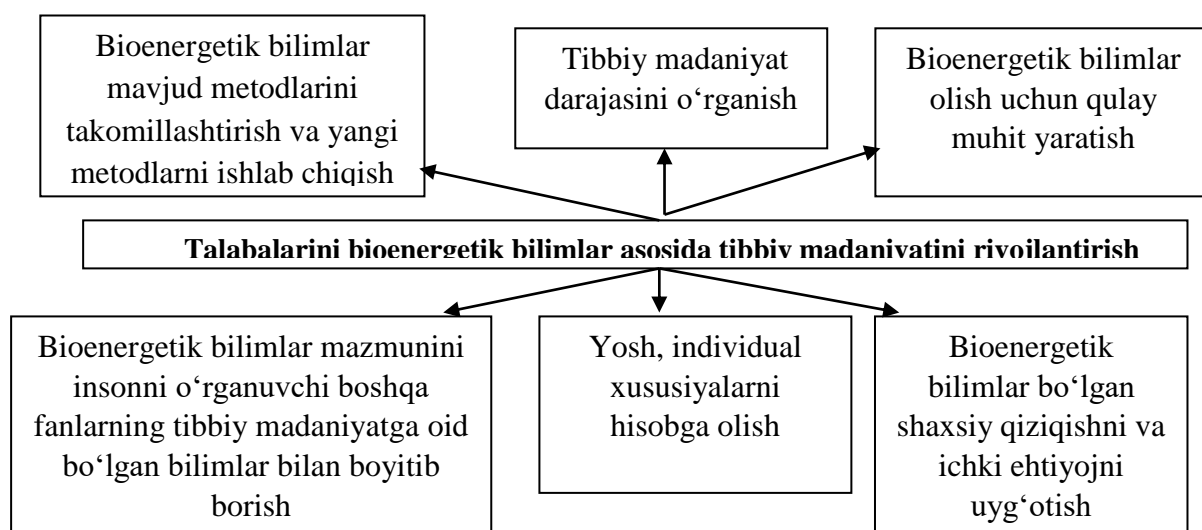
Bioenergetik bilimlar mavjud metodlarini takomillashtirish va yangi metodlarni ishlab chiqish

Tibbiy madaniyat darajasini o‘rganish

Bioenergetik bilimlar olish uchun qulay muhit yaratish

Talabalarini bioenergetik bilimlar asosida tibbiy madaniyatini rivojlantirish

Bioenergetik bilimlar mazmunini insonni o‘rganuvchi boshqa fanlarning tibbiy madaniyatga oid bo‘lgan bilimlar bilan boyitib borish

Yosh, individual xususiyalarni hisobga olish

Bioenergetik bilimlar bo‘lgan shaxsiy qiziqishni va ichki ehtiyojni uyg‘otish